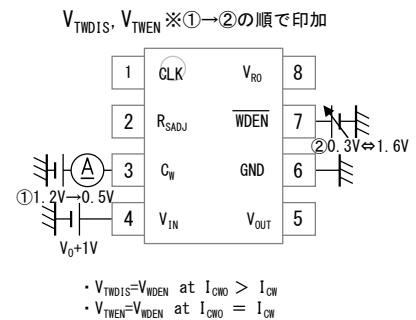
$V_{TWDIS}$, $V_{TWEN}$ ※①→②の順で印加

1 CLK $V_{RO}$ 8

2 $R_{SADJ}$ $\overline{WDEN}$ 7

②0.3V⇔1.6V

A 3 $C_W$ GND 6

①1.2V→0.5V

4 $V_{IN}$ $V_{OUT}$ 5

$V_O$+1V

・$V_{TWDIS}$=$V_{WDEN}$ at $I_{CWO} > I_{CW}$
・$V_{TWEN}$=$V_{WDEN}$ at $I_{CWO} = I_{CW}$